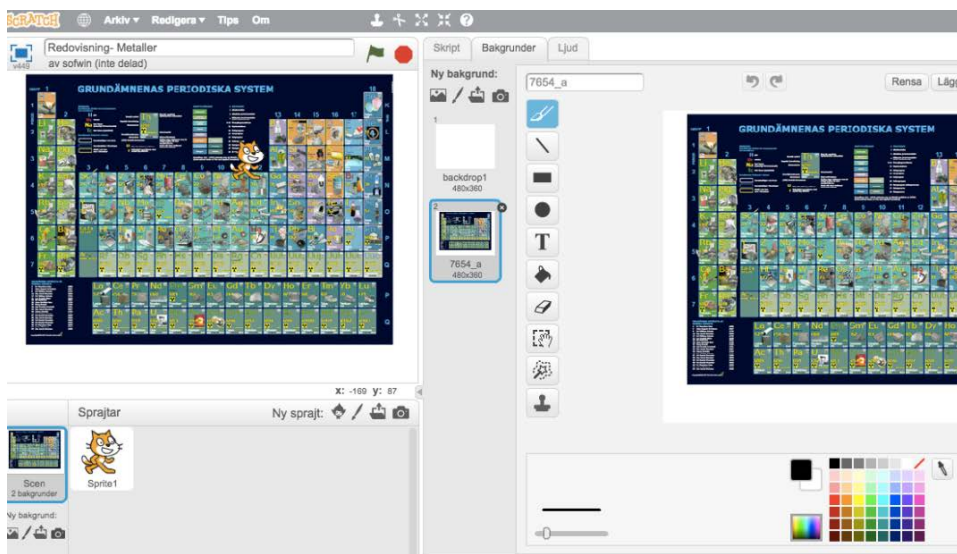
SCRATCH Arkiv ▾ Redigera ▾ Tips Om

Redovisning- Metaller
av sofwin (inte delad)
v448

GRUNDÄMNENAS PERIODISKA SYSTEM

x: -169 y: 87

Sprajtar
Ny sprajt:

Scen
2 bakgrunder

Ny bakgrund:

Sprite1

Skript Bakgrunder Ljud

Ny bakgrund:

1
backdrop1
480x360

2
7654_a
480x360

7654_a

Rensa Lägg

GRUNDÄMNENAS PERIODISKA SYSTEM